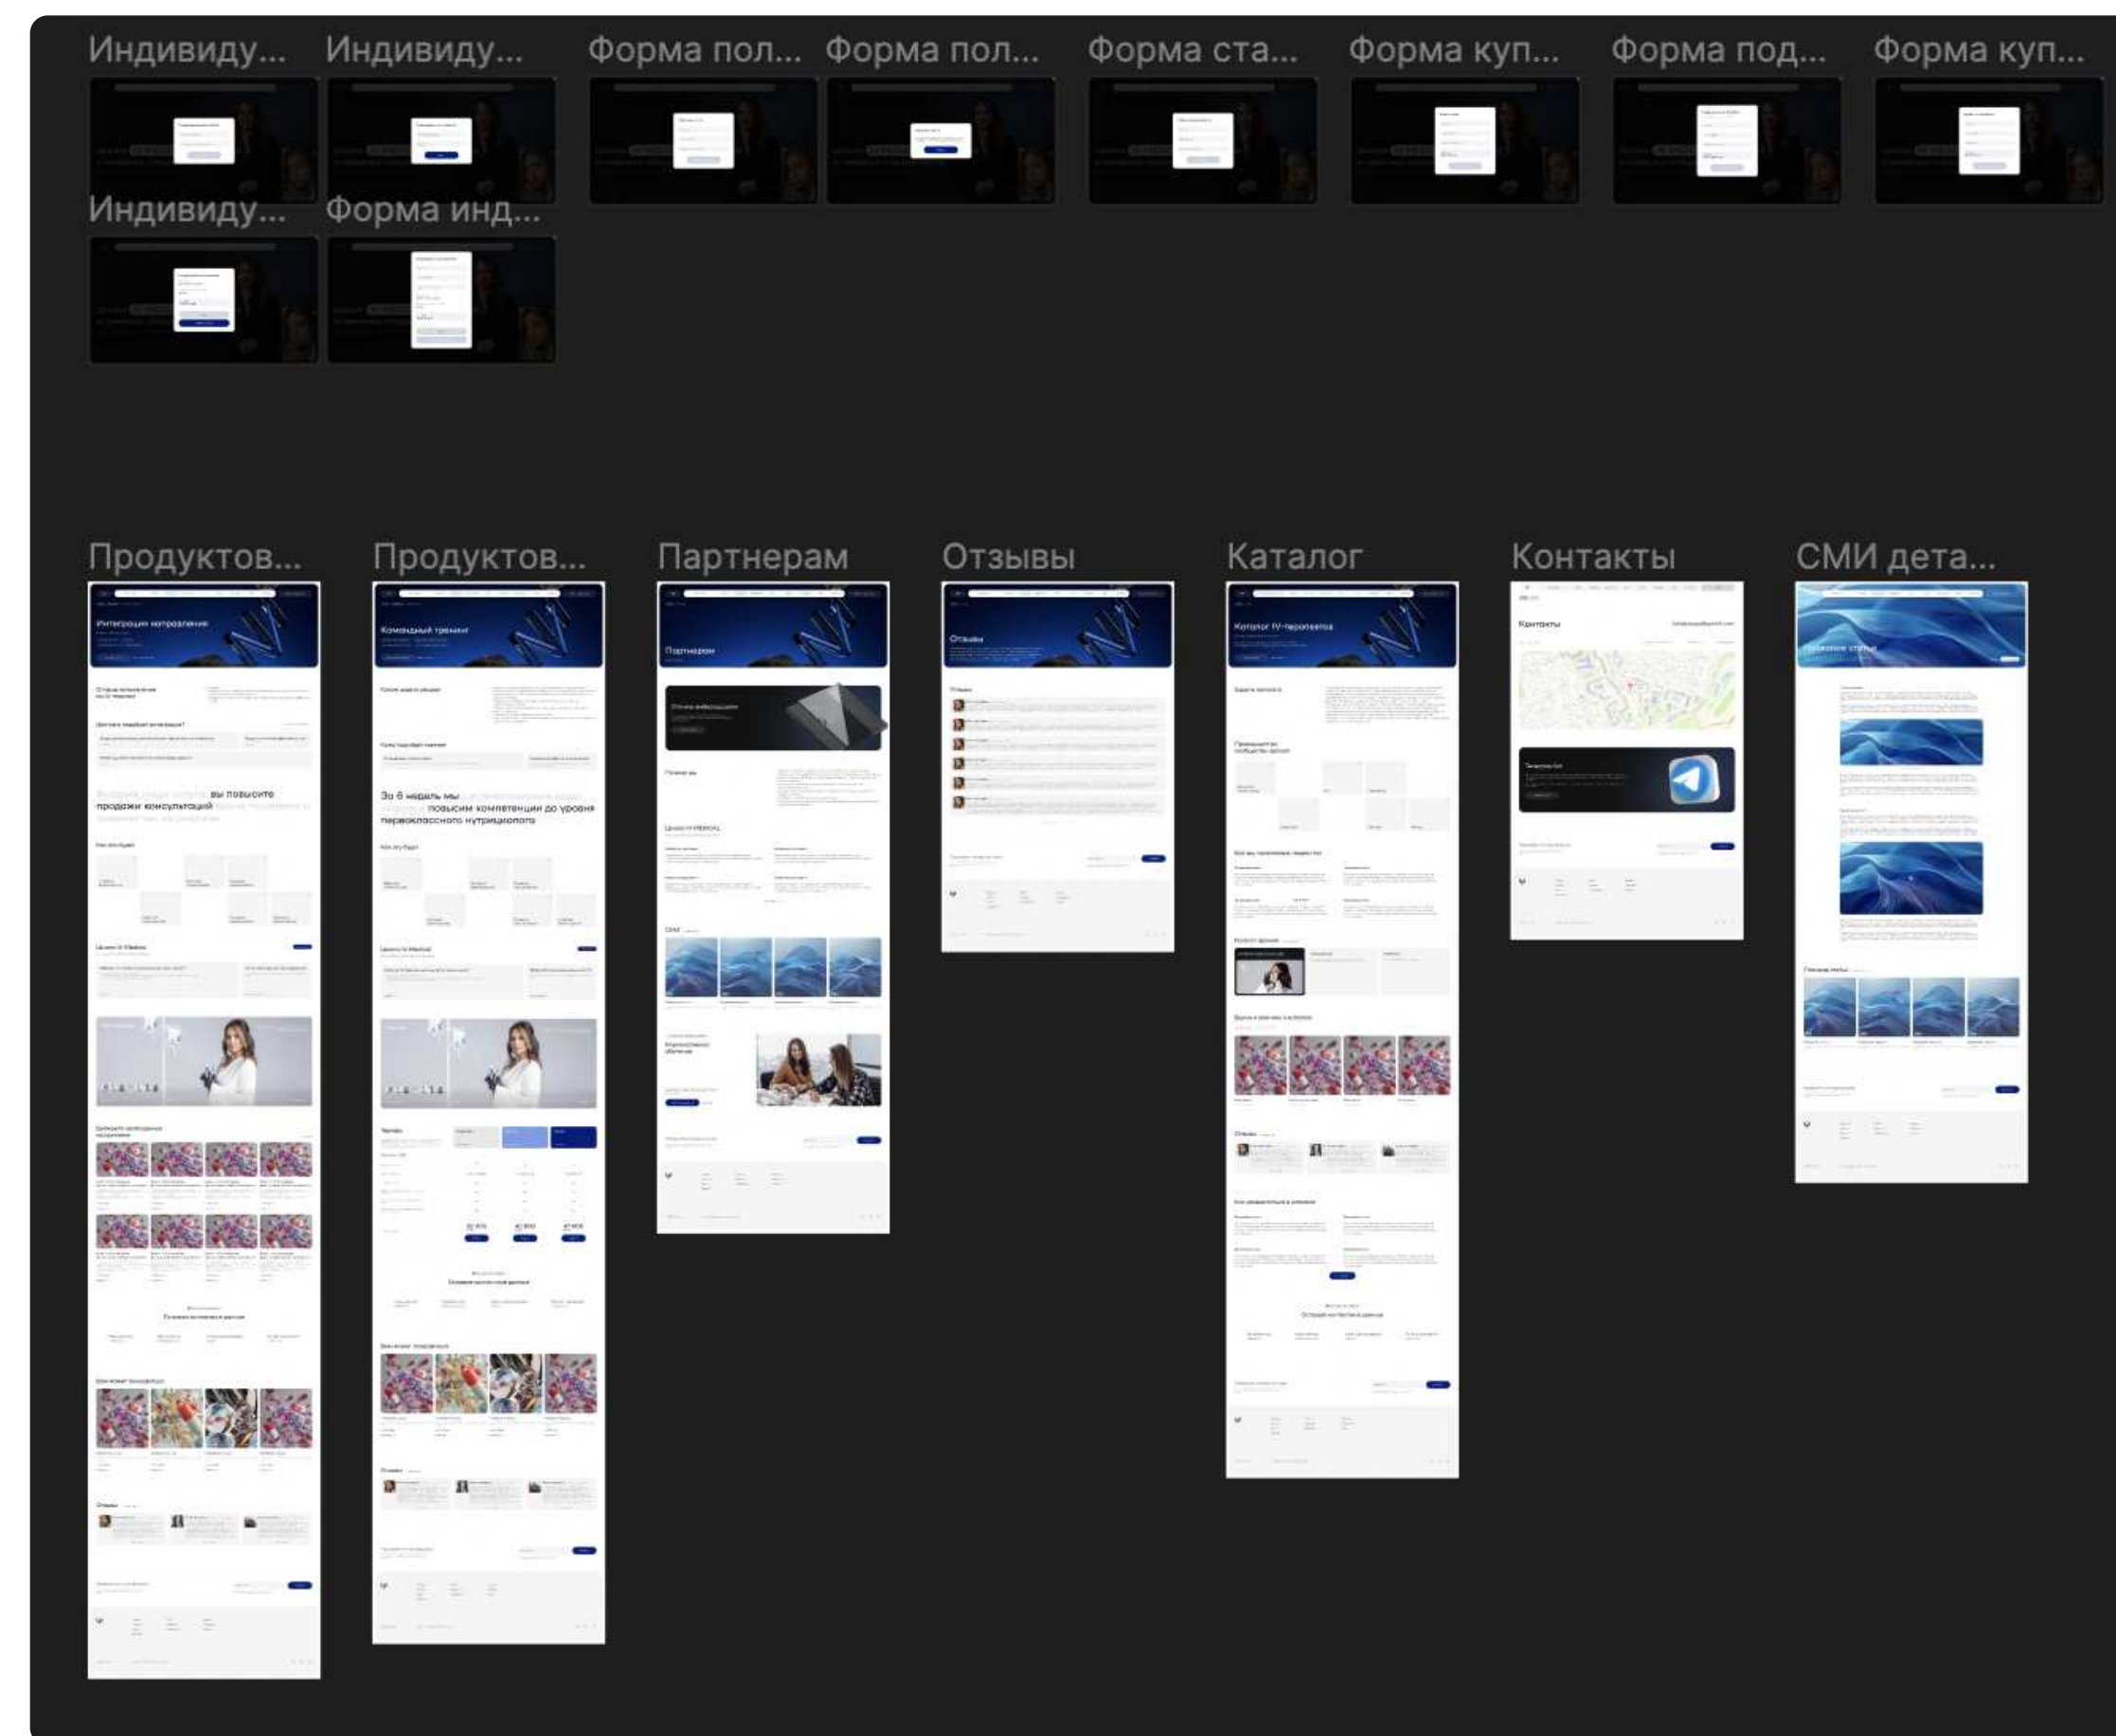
Индивиду... Индивиду... Форма пол... Форма пол... Форма ста... Форма куп... Форма под... Форма куп...

Индивиду... Форма инд...

Продуктов... Продуктов... Партнерам Отзывы Каталог Контакты СМИ дета...

Интеграция нутрициолога

Командный тренинг

Партнерам

Отзывы

Каталог IV-терапевтов

Контакты

вы повысите продажи консультаций

За 6 недель мы повысим компетенции до уровня первоклассного нутрициолога